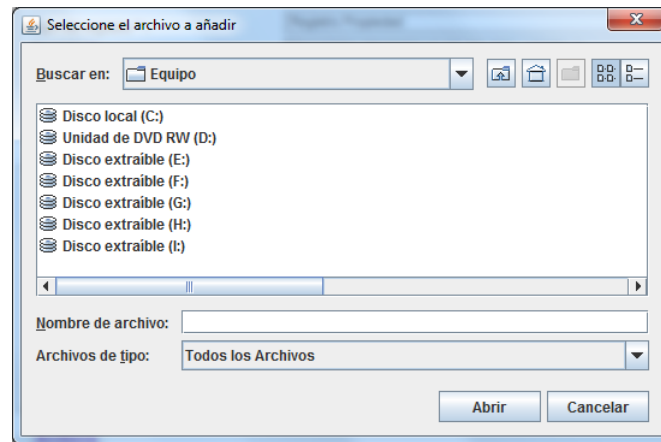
Seleccione el archivo a añadir

Buscar en: Equipo

Disco local (C:)
Unidad de DVD RW (D:)
Disco extraíble (E:)
Disco extraíble (F:)
Disco extraíble (G:)
Disco extraíble (H:)
Disco extraíble (I:)

Nombre de archivo:
Archivos de tipo: Todos los Archivos

Abrir Cancelar